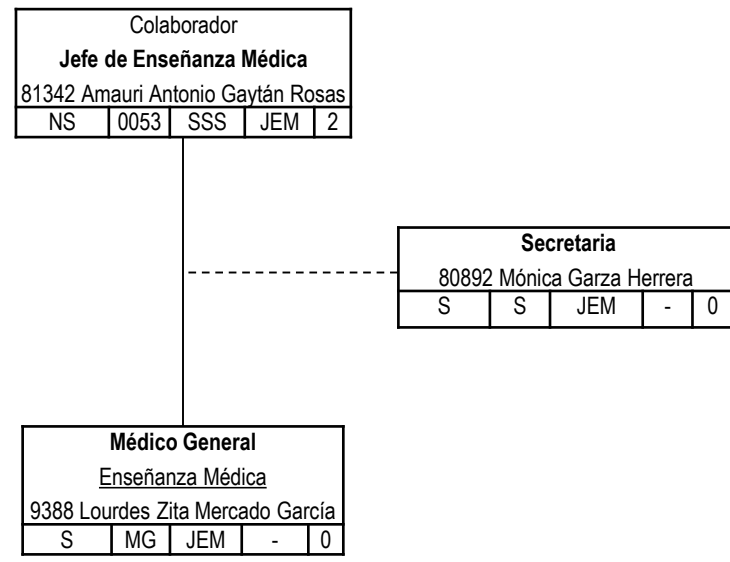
Colaborador
**Jefe de Enseñanza Médica**
81342 Amauri Antonio Gaytán Rosas

| NS | 0053 | SSS | JEM | 2 |
|---|---|---|---|---|

**Secretaria**
80892 Mónica Garza Herrera

| S | S | JEM | - | 0 |
|---|---|---|---|---|

**Médico General**
Enseñanza Médica
9388 Lourdes Zita Mercado García

| S | MG | JEM | - | 0 |
|---|---|---|---|---|